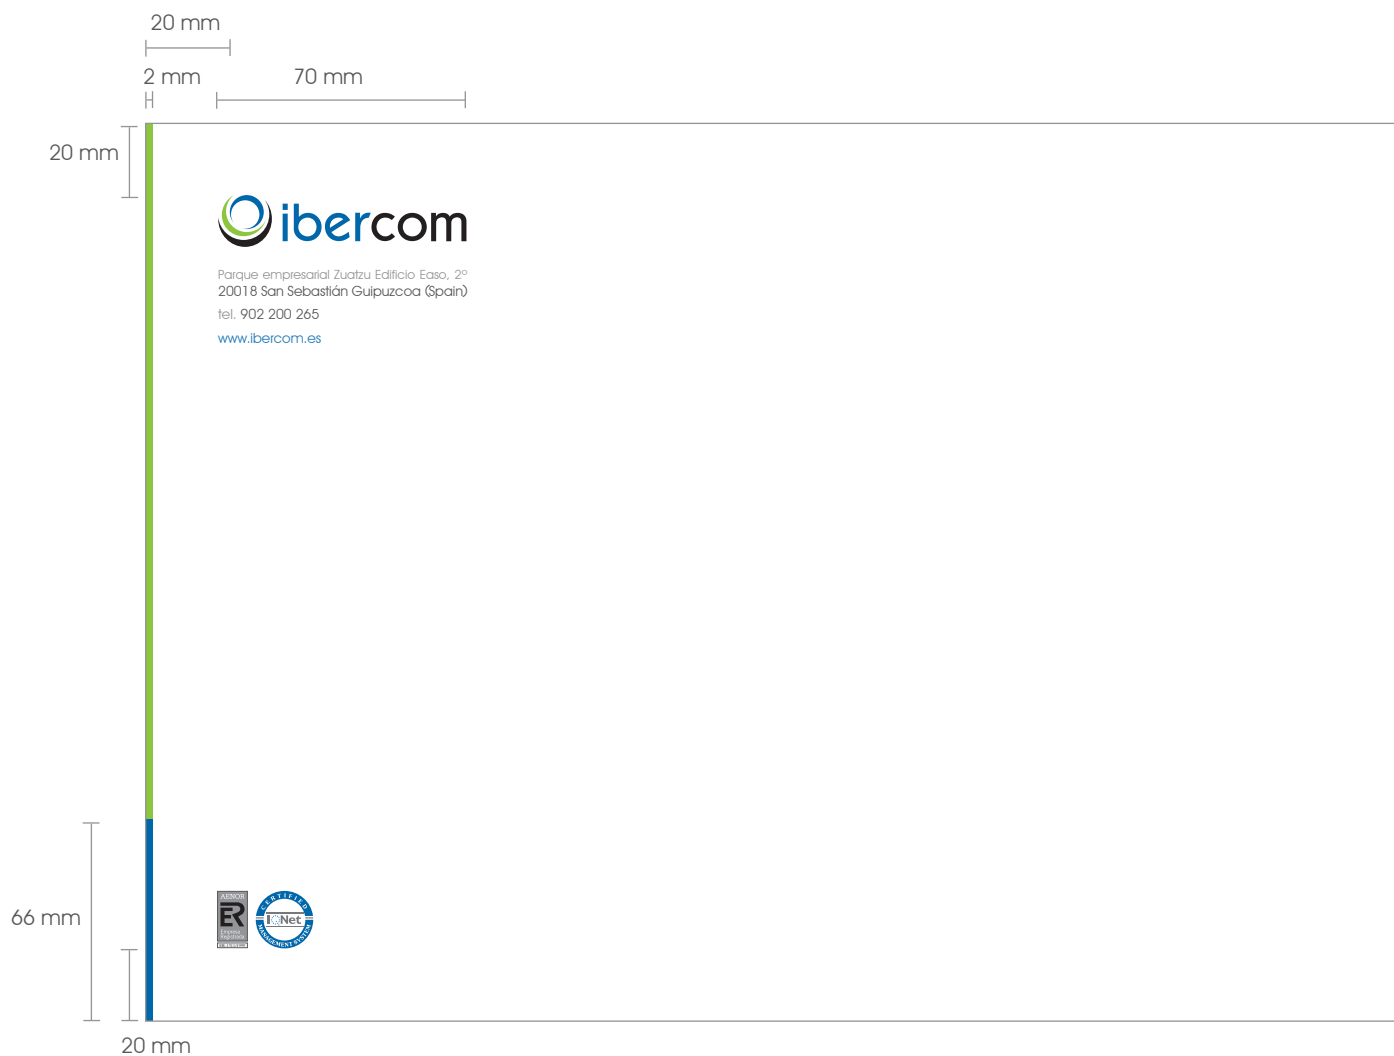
20 mm

2 mm

70 mm

20 mm

ibercom

Parque empresarial Zuatzu Edificio Easo, 2º
20018 San Sebastián Guipuzcoa (Spain)
tel. 902 200 265
www.ibercom.es

66 mm

AENOR
ER
Empresa Registrada
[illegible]

CERTIFIED
IQNet
MANAGEMENT SYSTEM

20 mm